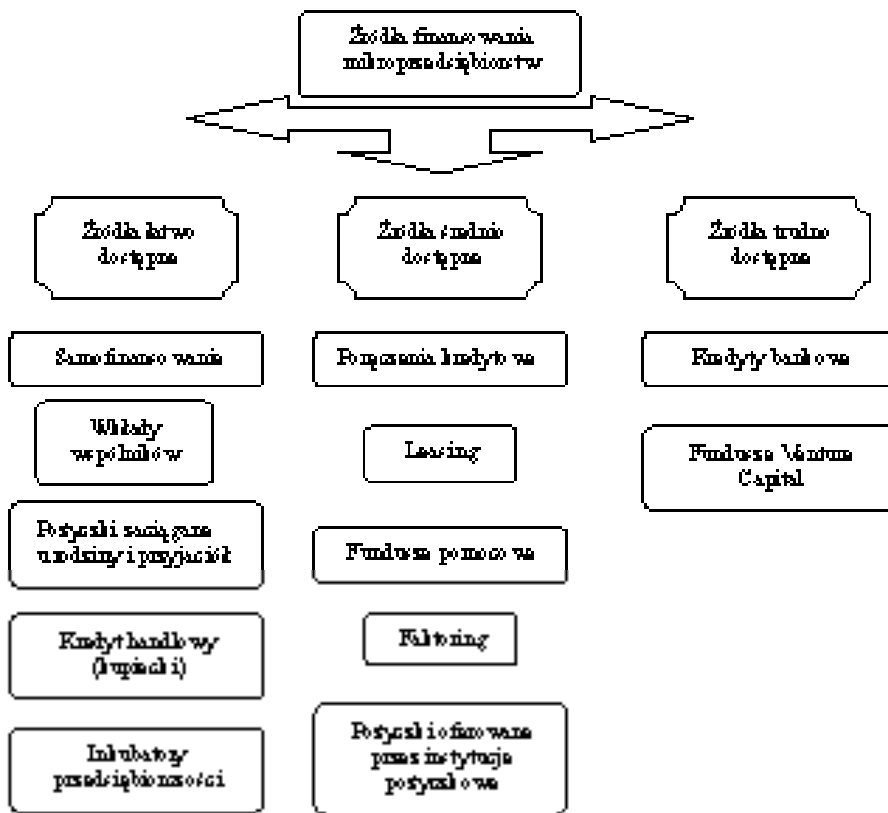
Źródła finansowania mikroprzedsiębiorstw

Źródła łatwo dostępne

Źródła średnio dostępne

Źródła trudno dostępne

Samofinansowanie

Wkłady wspólników

Pożyczki zaciągane u rodziny i przyjaciół

Kredyt handlowy (kupiecki)

Inkubatory przedsiębiorczości

Poręczenia kredytowe

Leasing

Fundusze pomocowe

Faktoring

Pożyczki oferowane przez instytucje pożyczkowe

Kredyty bankowe

Fundusze Venture Capital